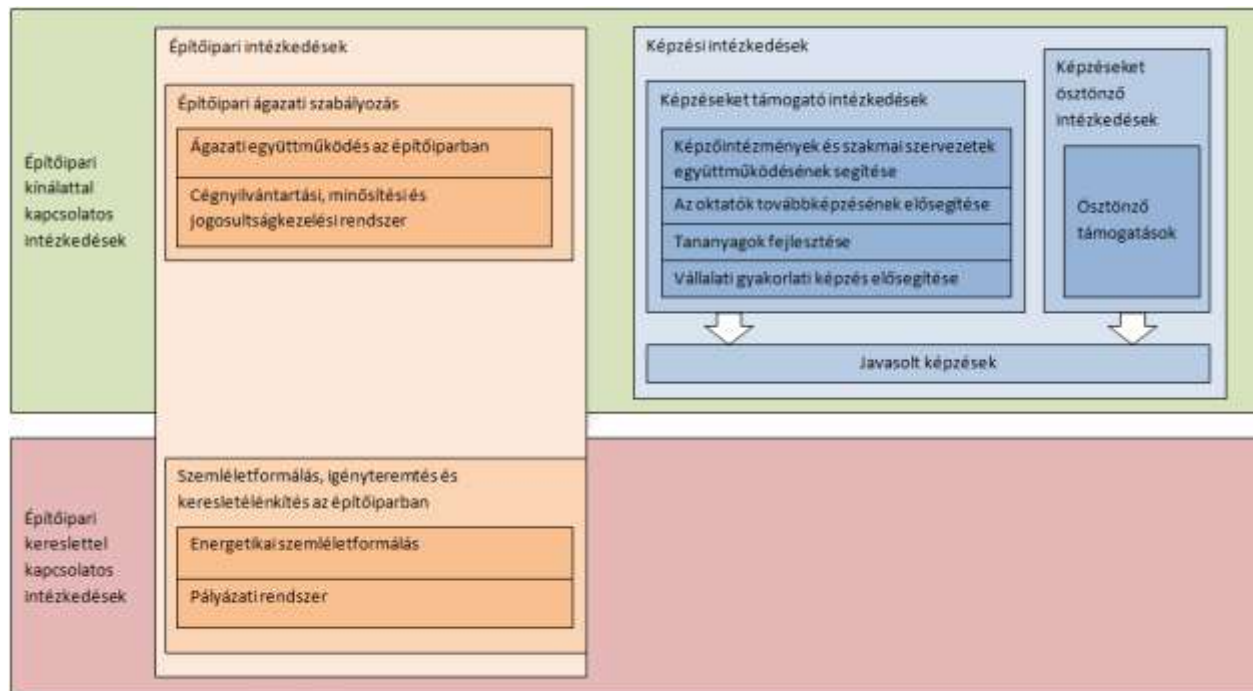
Építőipari kínálattal kapcsolatos intézkedések

Építőipari intézkedések

Építőipari ágazati szabályozás

Ágazati együttműködés az építőiparban

Cégnyilvántartási, minősítési és jogosultságkezelési rendszer

Képzési intézkedések

Képzéseket támogató intézkedések

Képzőintézmények és szakmai szervezetek együttműködésének segítése

Az oktatók továbbképzésének elősegítése

Tananyagok fejlesztése

Vállalati gyakorlati képzés elősegítése

Képzéseket ösztönző intézkedések

Ösztönző támogatások

Javasolt képzések

Építőipari kereslettel kapcsolatos intézkedések

Szemléletformálás, igényteremtés és keresletélénkítés az építőiparban

Energetikai szemléletformálás

Pályázati rendszer